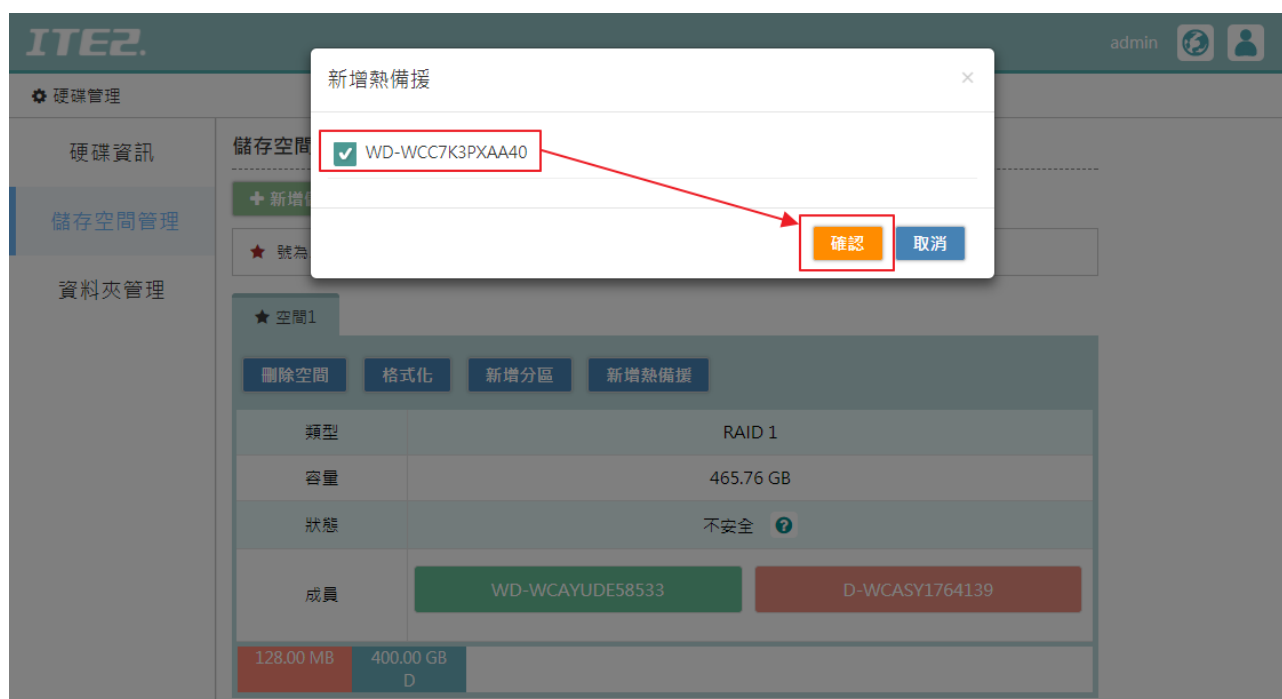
ITE2.

admin

硬碟管理

硬碟資訊

儲存空間管理

資料夾管理

儲存空間

+ 新增

★ 號為

新增熱備援

×

WD-WCC7K3PXAA40

確認

取消

★ 空間1

刪除空間

格式化

新增分區

新增熱備援

| 類型 | RAID 1 |
|---|---|
| 容量 | 465.76 GB |
| 狀態 | 不安全 ? |
| 成員 | WD-WCAYUDE58533 D-WCASY1764139 |

128.00 MB

400.00 GB D